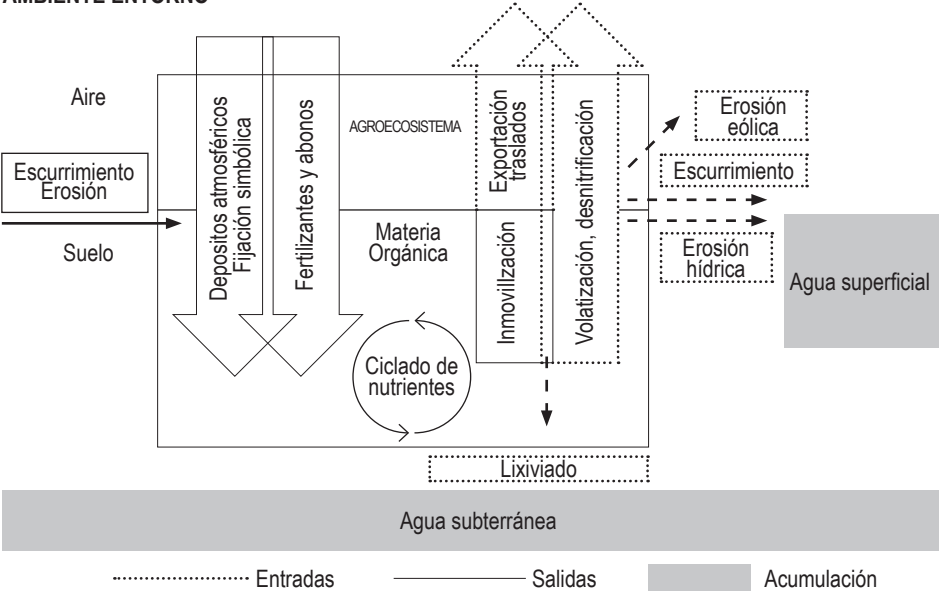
AMBIENTE ENTORNO

Aire

Escurrimiento
Erosión

Suelo

Depositos atmosféricos
Fijación simbólica

Fertilizantes y abonos

AGROECOSISTEMA

Materia
Orgánica

Ciclado de
nutrientes

Exportación
traslados

Inmovillzación

Volatización, desnitrificación

Erosión
eólica

Escurrimiento

Erosión
hídrica

Agua superficial

Lixiviado

Agua subterránea

Entradas

Salidas

Acumulación